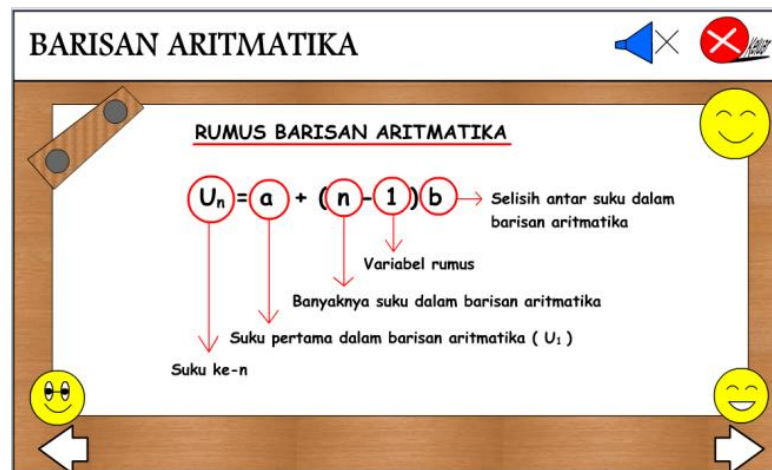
BARISAN ARITMATIKA

Keluar

RUMUS BARISAN ARITMATIKA

$U_n = a + (n - 1) b$

Selisih antar suku dalam barisan aritmatika

Variabel rumus

Banyaknya suku dalam barisan aritmatika

Suku pertama dalam barisan aritmatika ( $U_1$ )

Suku ke-n